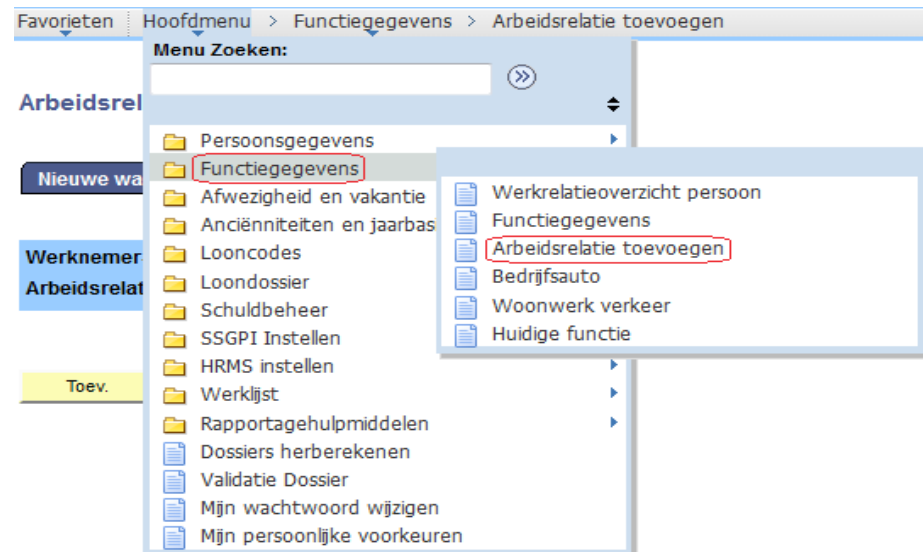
Favorieten Hoofdmenu > Functiegegevens > Arbeidsrelatie toevoegen

Arbeidsrel

Nieuwe wa

Werknemer
Arbeidsrelat

Toev.

Menu Zoeken:

Persoonsgegevens
Functiegegevens
Afwezigheid en vakantie
Anciënniteiten en jaarbas
Looncodes
Loondossier
Schuldbeheer
SSGPI Instellen
HRMS instellen
Werklijst
Rapportagehulpmiddelen
Dossiers herberekenen
Validatie Dossier
Mijn wachtwoord wijzigen
Mijn persoonlijke voorkeuren

Werkrelatieoverzicht persoon
Functiegegevens
Arbeidsrelatie toevoegen
Bedrijfsauto
Woonwerk verkeer
Huidige functie